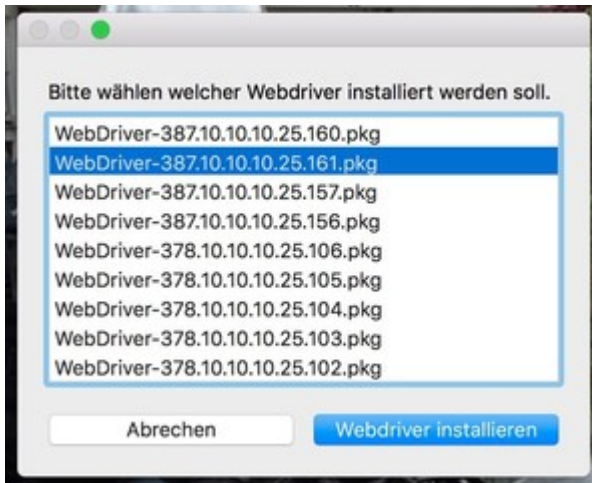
Bitte wählen welcher Webdriver installiert werden soll.

WebDriver-387.10.10.10.25.160.pkg
WebDriver-387.10.10.10.25.161.pkg
WebDriver-387.10.10.10.25.157.pkg
WebDriver-387.10.10.10.25.156.pkg
WebDriver-378.10.10.10.25.106.pkg
WebDriver-378.10.10.10.25.105.pkg
WebDriver-378.10.10.10.25.104.pkg
WebDriver-378.10.10.10.25.103.pkg
WebDriver-378.10.10.10.25.102.pkg

Abrechen
Webdriver installieren